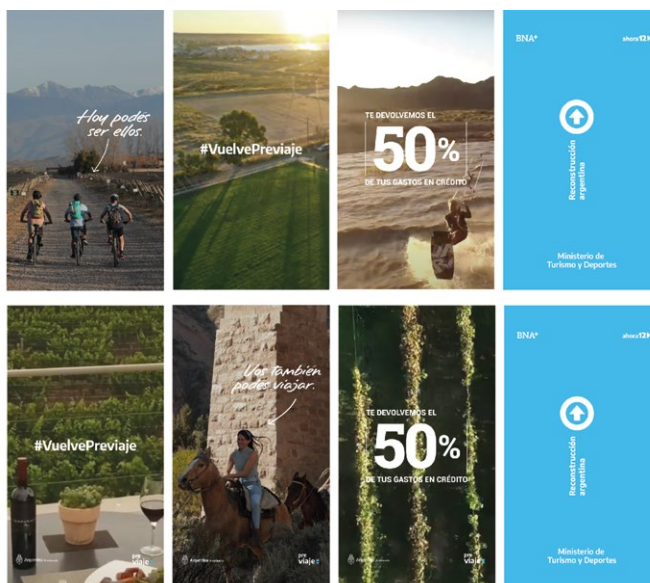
Hoy podes ser ellos.

#VuelvePreviaje

TE DEVOLVEMOS EL 50% DE TUS GASTOS EN CRÉDITO

BNA+ ahora12

Reconstrucción argentina

Ministerio de Turismo y Deportes

#VuelvePreviaje

Vos también podes viajar.

pre viajes

TE DEVOLVEMOS EL 50% DE TUS GASTOS EN CRÉDITO

BNA+ ahora12

Reconstrucción argentina

Ministerio de Turismo y Deportes